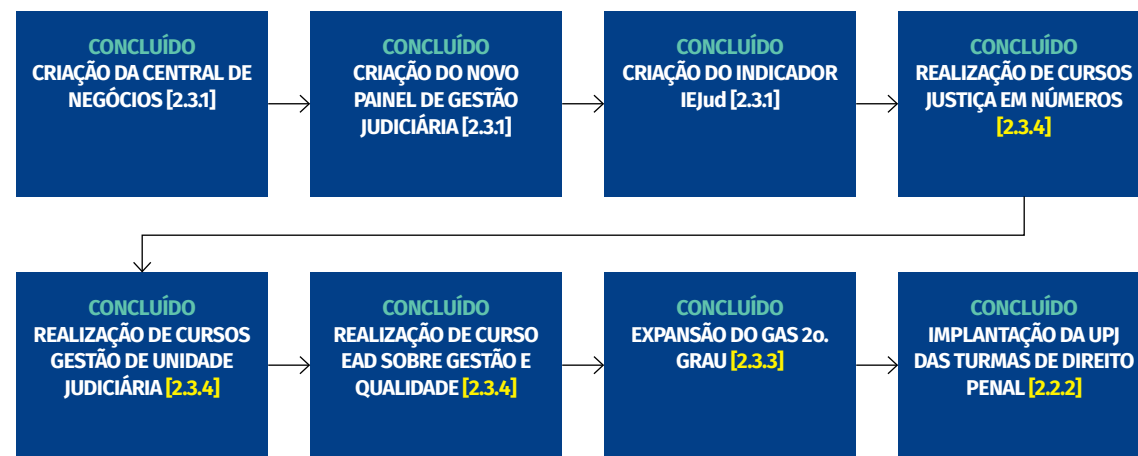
CONCLUÍDO
CRIAÇÃO DA CENTRAL DE NEGÓCIOS [2.3.1]

CONCLUÍDO
CRIAÇÃO DO NOVO PAINEL DE GESTÃO JUDICIÁRIA [2.3.1]

CONCLUÍDO
CRIAÇÃO DO INDICADOR IEJud [2.3.1]

CONCLUÍDO
REALIZAÇÃO DE CURSOS JUSTIÇA EM NÚMEROS [2.3.4]

CONCLUÍDO
REALIZAÇÃO DE CURSOS GESTÃO DE UNIDADE JUDICIÁRIA [2.3.4]

CONCLUÍDO
REALIZAÇÃO DE CURSO EAD SOBRE GESTÃO E QUALIDADE [2.3.4]

CONCLUÍDO
EXPANSÃO DO GAS 2o. GRAU [2.3.3]

CONCLUÍDO
IMPLANTAÇÃO DA UPJ DAS TURMAS DE DIREITO PENAL [2.2.2]